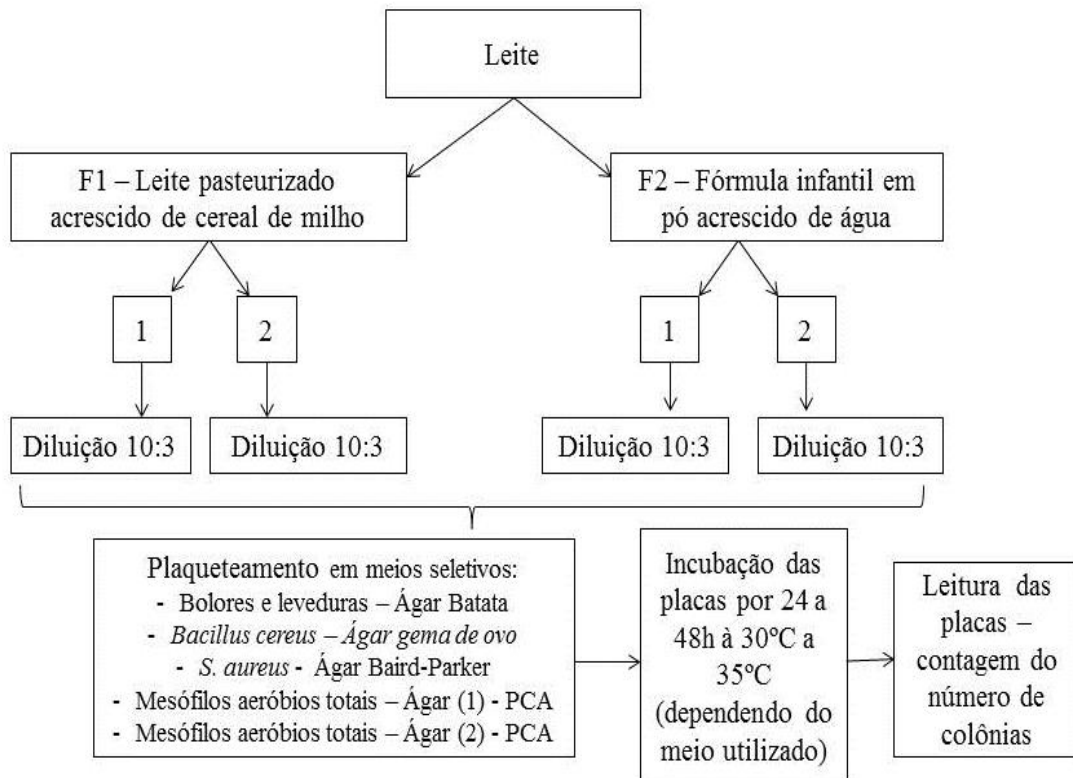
Leite

F1 – Leite pasteurizado acrescido de cereal de milho

F2 – Fórmula infantil em pó acrescido de água

1

2

1

2

Diluição 10:3

Diluição 10:3

Diluição 10:3

Diluição 10:3

Plaqueteamento em meios seletivos:
- Bolores e leveduras – Ágar Batata
- Bacillus cereus – Ágar gema de ovo
- S. aureus - Ágar Baird-Parker
- Mesófilos aeróbios totais – Ágar (1) - PCA
- Mesófilos aeróbios totais – Ágar (2) - PCA

Incubação das placas por 24 a 48h à 30ºC a 35ºC (dependendo do meio utilizado)

Leitura das placas – contagem do número de colônias